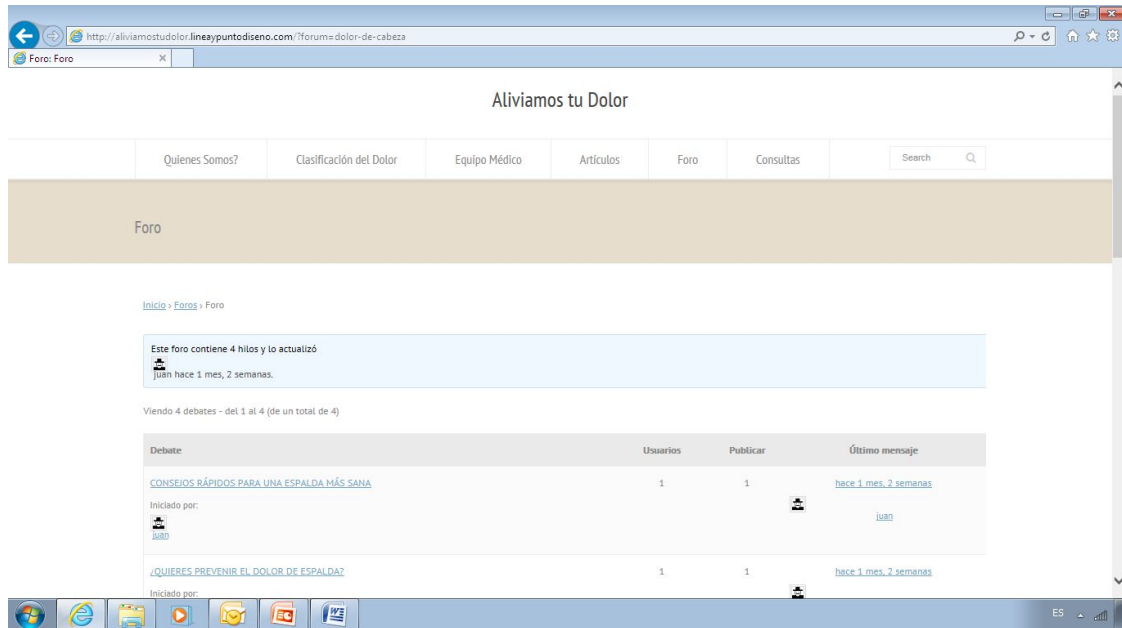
http://aliviamostudolor.lineaypuntodiseno.com/?forum=dolor-de-cabeza

Foro: Foro

Aliviamos tu Dolor

Quienes Somos?
Clasificación del Dolor
Equipo Médico
Artículos
Foro
Consultas
Search

Foro

Inicio › Foros › Foro

Este foro contiene 4 hilos y lo actualizó
juan hace 1 mes, 2 semanas.

Viendo 4 debates - del 1 al 4 (de un total de 4)

| Debate | Usuarios | Publicar | Último mensaje |
|---|---|---|---|
| CONSEJOS RÁPIDOS PARA UNA ESPALDA MÁS SANA Iniciado por: juan | 1 | 1 | hace 1 mes, 2 semanas juan |
| ¿QUIERES PREVENIR EL DOLOR DE ESPALDA? Iniciado por: | 1 | 1 | hace 1 mes, 2 semanas |

ES